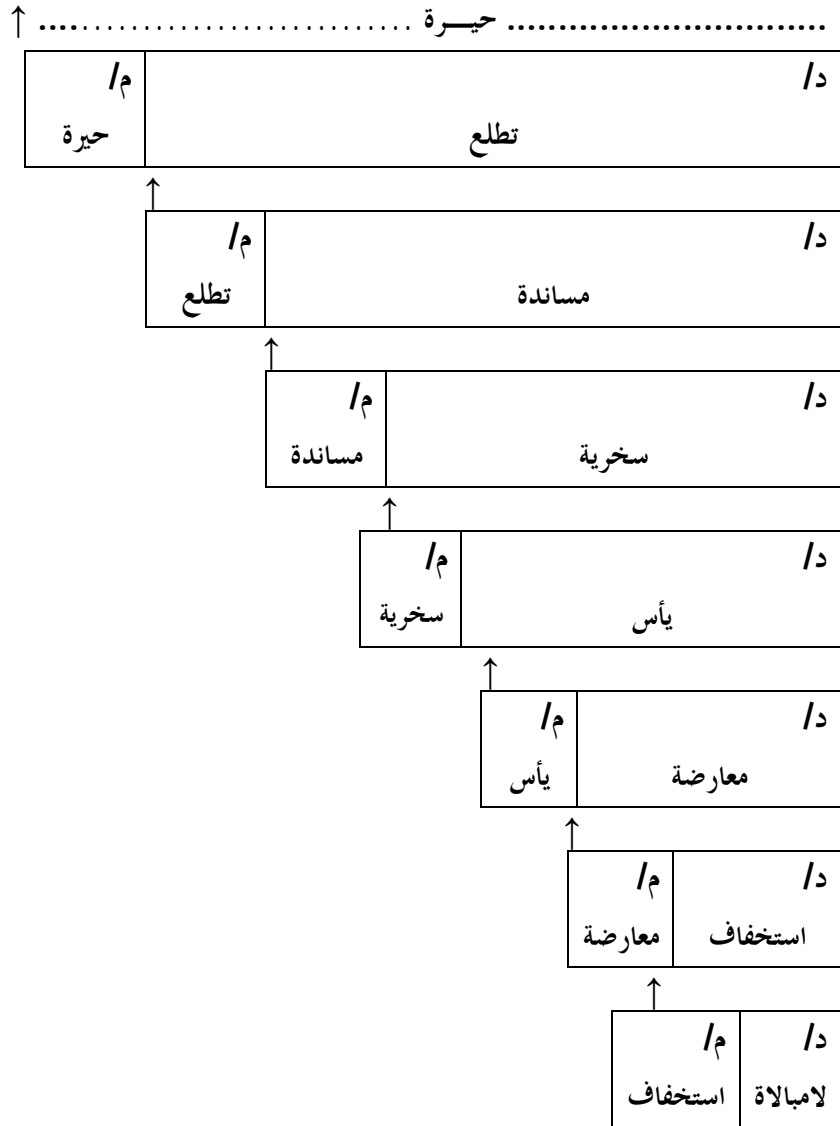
↑ ........ حيـرة ........

| م/ حيرة | د/ تطلع |
|---|---|

↑

| م/ تطلع | د/ مساندة |
|---|---|

↑

| م/ مساندة | د/ سخرية |
|---|---|

↑

| م/ سخرية | د/ يأس |
|---|---|

↑

| م/ يأس | د/ معارضة |
|---|---|

↑

| م/ معارضة | د/ استخفاف |
|---|---|

↑

| م/ استخفاف | د/ لامبالاة |
|---|---|